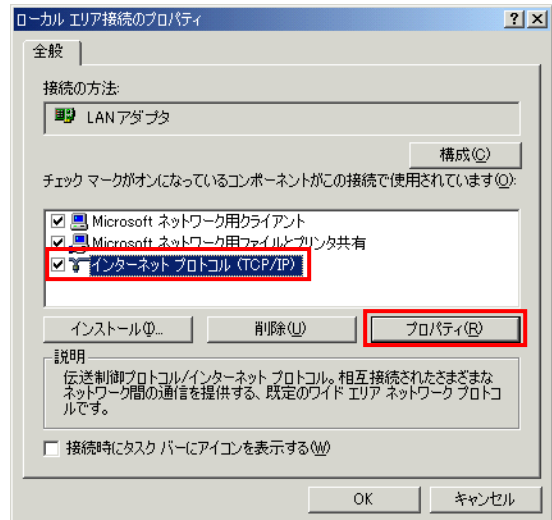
ローカル エリア接続のプロパティ

?
X

全般

接続の方法:

LANアダプタ

構成(C)

チェック マークがオンになっているコンポーネントがこの接続で使用されています(O):

Microsoft ネットワーク用クライアント
Microsoft ネットワーク用ファイルとプリンタ共有
インターネット プロトコル (TCP/IP)

インストール(N)...
削除(U)
プロパティ(R)

説明

伝送制御プロトコル/インターネット プロトコル。相互接続されたさまざまなネットワーク間の通信を提供する、既定のワイド エリア ネットワーク プロトコルです。

接続時にタスク バーにアイコンを表示する(W)

OK
キャンセル